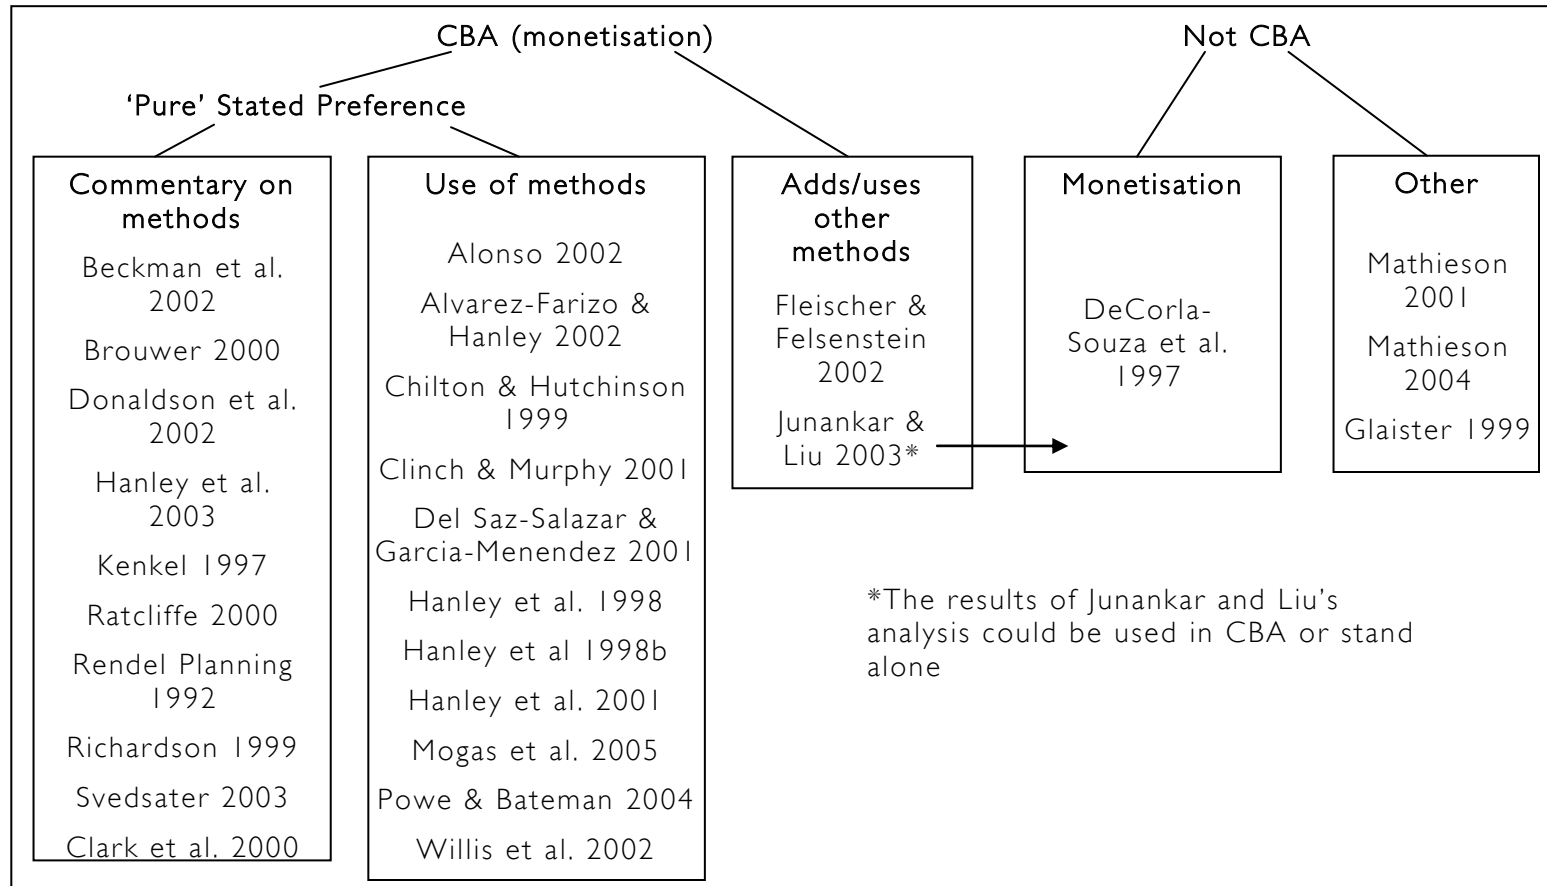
CBA (monetisation)

Not CBA

'Pure' Stated Preference

Commentary on methods

Beckman et al. 2002

Brouwer 2000

Donaldson et al. 2002

Hanley et al. 2003

Kenkel 1997

Ratcliffe 2000

Rendel Planning 1992

Richardson 1999

Svedsater 2003

Clark et al. 2000

Use of methods

Alonso 2002

Alvarez-Farizo & Hanley 2002

Chilton & Hutchinson 1999

Clinch & Murphy 2001

Del Saz-Salazar & Garcia-Menendez 2001

Hanley et al. 1998

Hanley et al 1998b

Hanley et al. 2001

Mogas et al. 2005

Powe & Bateman 2004

Willis et al. 2002

Adds/uses other methods

Fleischer & Felsenstein 2002

Junankar & Liu 2003*

Monetisation

DeCorla-Souza et al. 1997

Other

Mathieson 2001

Mathieson 2004

Glaister 1999

*The results of Junankar and Liu's analysis could be used in CBA or stand alone